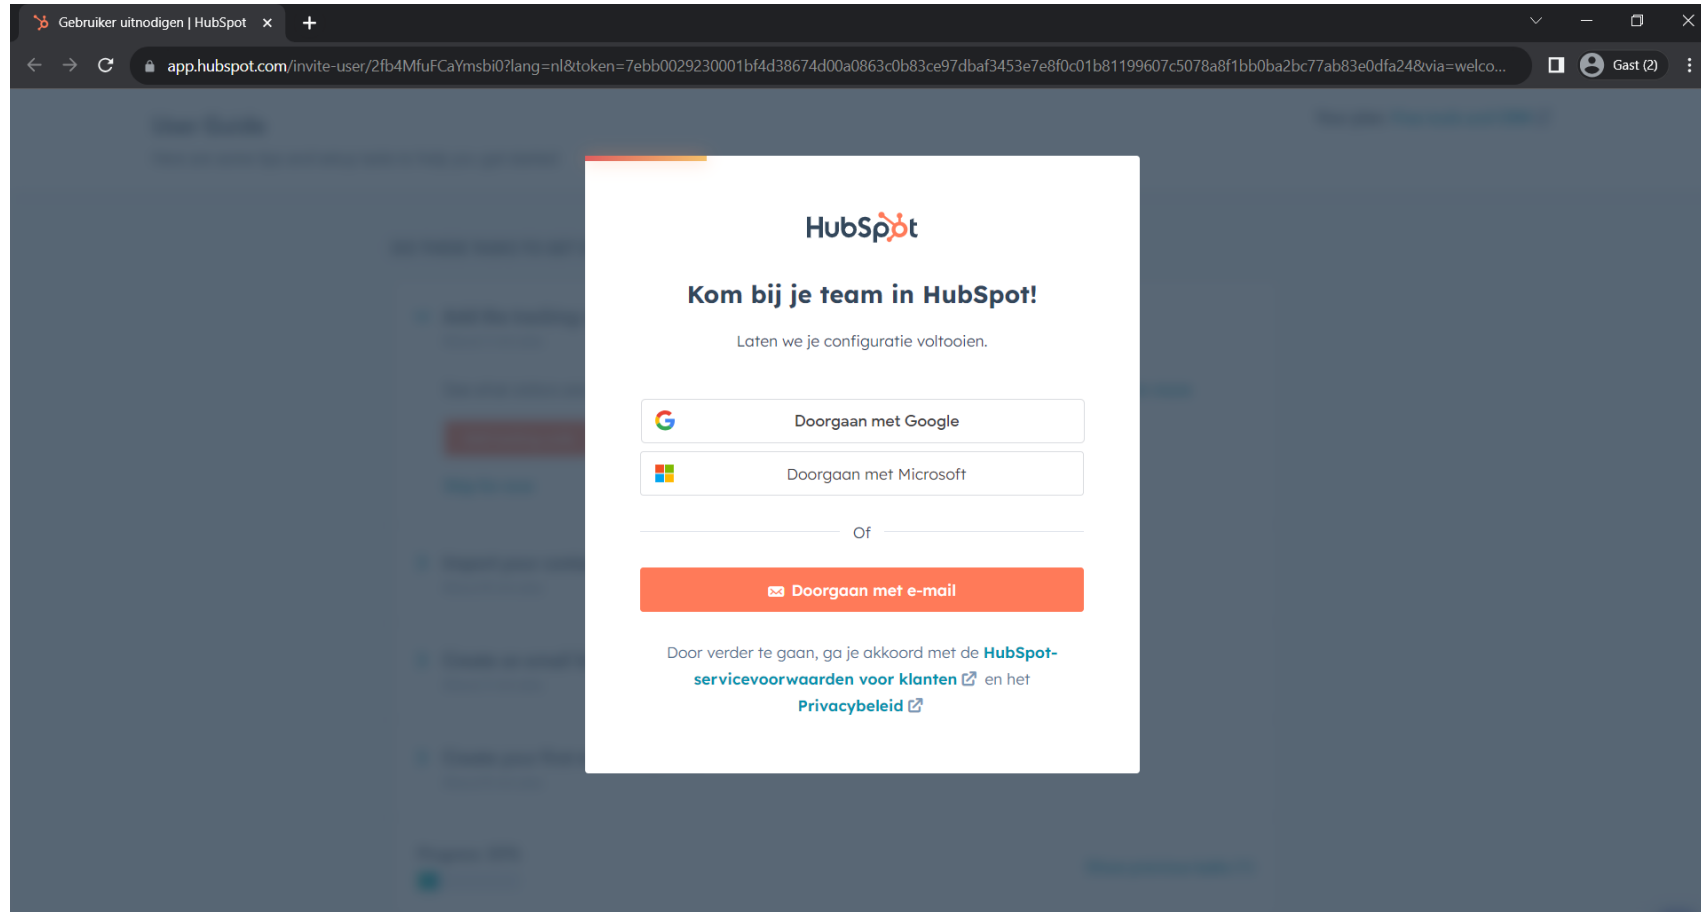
Gebruiker uitnodigen | HubSpot ×

app.hubspot.com/invite-user/2fb4MfuFCaYmsbi0?lang=nl&token=7ebb0029230001bf4d38674d00a0863c0b83ce97dbaf3453e7e8f0c01b81199607c5078a8f1bb0ba2bc77ab83e0dfa24&via=welco...

Gast (2)

HubSpot

Kom bij je team in HubSpot!

Laten we je configuratie voltooien.

Doorgaan met Google

Doorgaan met Microsoft

Of

Doorgaan met e-mail

Door verder te gaan, ga je akkoord met de HubSpot-servicevoorwaarden voor klanten en het Privacybeleid